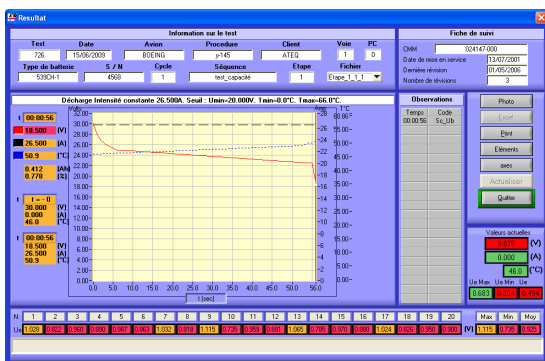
Resultat

Information sur le test

| Test | Date | Avion | Procedure | Client | Voie | PC |
|---|---|---|---|---|---|---|
| 726 | 15/06/2009 | BOEING | y-145 | ATEQ | 1 | 0 |
| Type de batterie | S / N | Cycle | Séquence | Etape | Fichier | |
| 539CH-1 | 4568 | 1 | test_capacité | 1 | Etape_1_1_1 | |

Fiche de suivi

CMM 024147-000
Date de mise en service 13/07/2001
Dernière révision 01/05/2006
Nombre de révisions 3

Décharge Intensité constante 26.500A. Seuil : Umin=20.000V. Tmin=0.0°C. Tmax=66.0°C.

t 00:00:56
18.500 (V)
26.500 (A)
50.9 (°C)
0.412 (Ah)
0.778 (%)

t t = 0
30.000 (V)
0.000 (A)
46.0 (°C)

t 00:00:56
18.500 (V)
26.500 (A)
50.9 (°C)

Volts 32.00 30.00 28.00 26.00 24.00 22.00 20.00 18.00 16.00 14.00 12.00 10.00 8.00 6.00 4.00 2.00 0.00
Amp 30 28 26 24 22 20 18 16 14 12 10 8 6 4 2 0
T°C 66.0 60.0 55.0 50.0 45.0 40.0 35.0 30.0 25.0 20.0 15.0 10.0 5.0 0.0
0.0 5.0 10.0 15.0 20.0 25.0 30.0 35.0 40.0 45.0 50.0 55.0 60.0
t (sec)

Observations
Temps Code
00:00:56 Sc_Ub

Photo
Excel
Print
Eléments
axes
Actualiser
Quitter

Valeurs actuelles
9.075 (V)
0.000 (A)
46.0 (°C)
Ue Max Ue Min Ue
0.683 0.514 0.404

| N | 1 | 2 | 3 | 4 | 5 | 6 | 7 | 8 | 9 | 10 | 11 | 12 | 13 | 14 | 15 | 16 | 17 | 18 | 19 | 20 | | Max | Min | Moy |
|---|---|---|---|---|---|---|---|---|---|---|---|---|---|---|---|---|---|---|---|---|---|---|---|---|
| Ue | 1.028 | 0.862 | 0.960 | 0.890 | 0.907 | 0.816 | 1.032 | 0.818 | 1.115 | 0.735 | 0.950 | 0.881 | 1.065 | 0.785 | 0.870 | 0.888 | 1.024 | 0.826 | 0.950 | 0.900 | (V) | 1.115 | 0.735 | 0.925 |